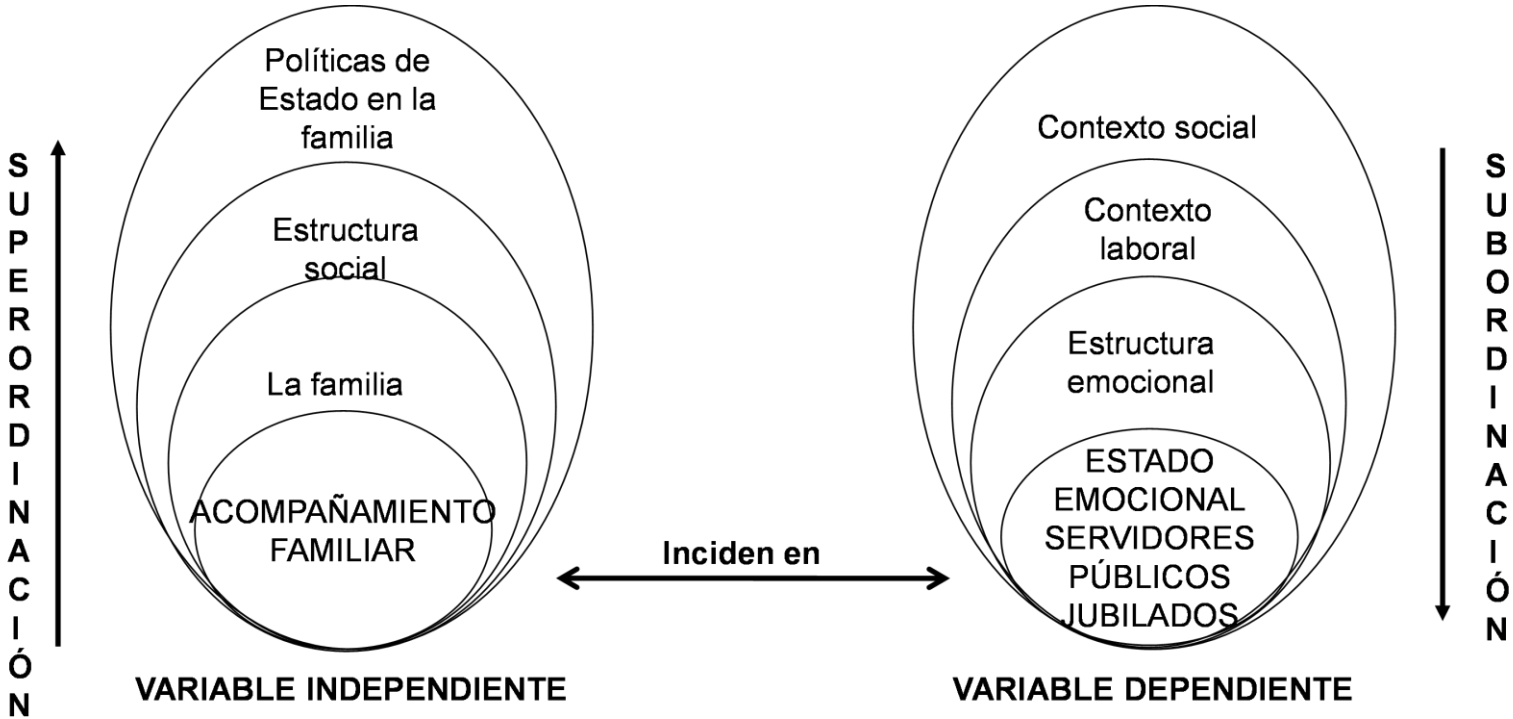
SUPERORDINACIÓN

Políticas de Estado en la familia

Estructura social

La familia

ACOMPAÑAMIENTO FAMILIAR

VARIABLE INDEPENDIENTE

Inciden en

Contexto social

Contexto laboral

Estructura emocional

ESTADO EMOCIONAL SERVIDORES PÚBLICOS JUBILADOS

VARIABLE DEPENDIENTE

SUBORDINACIÓN